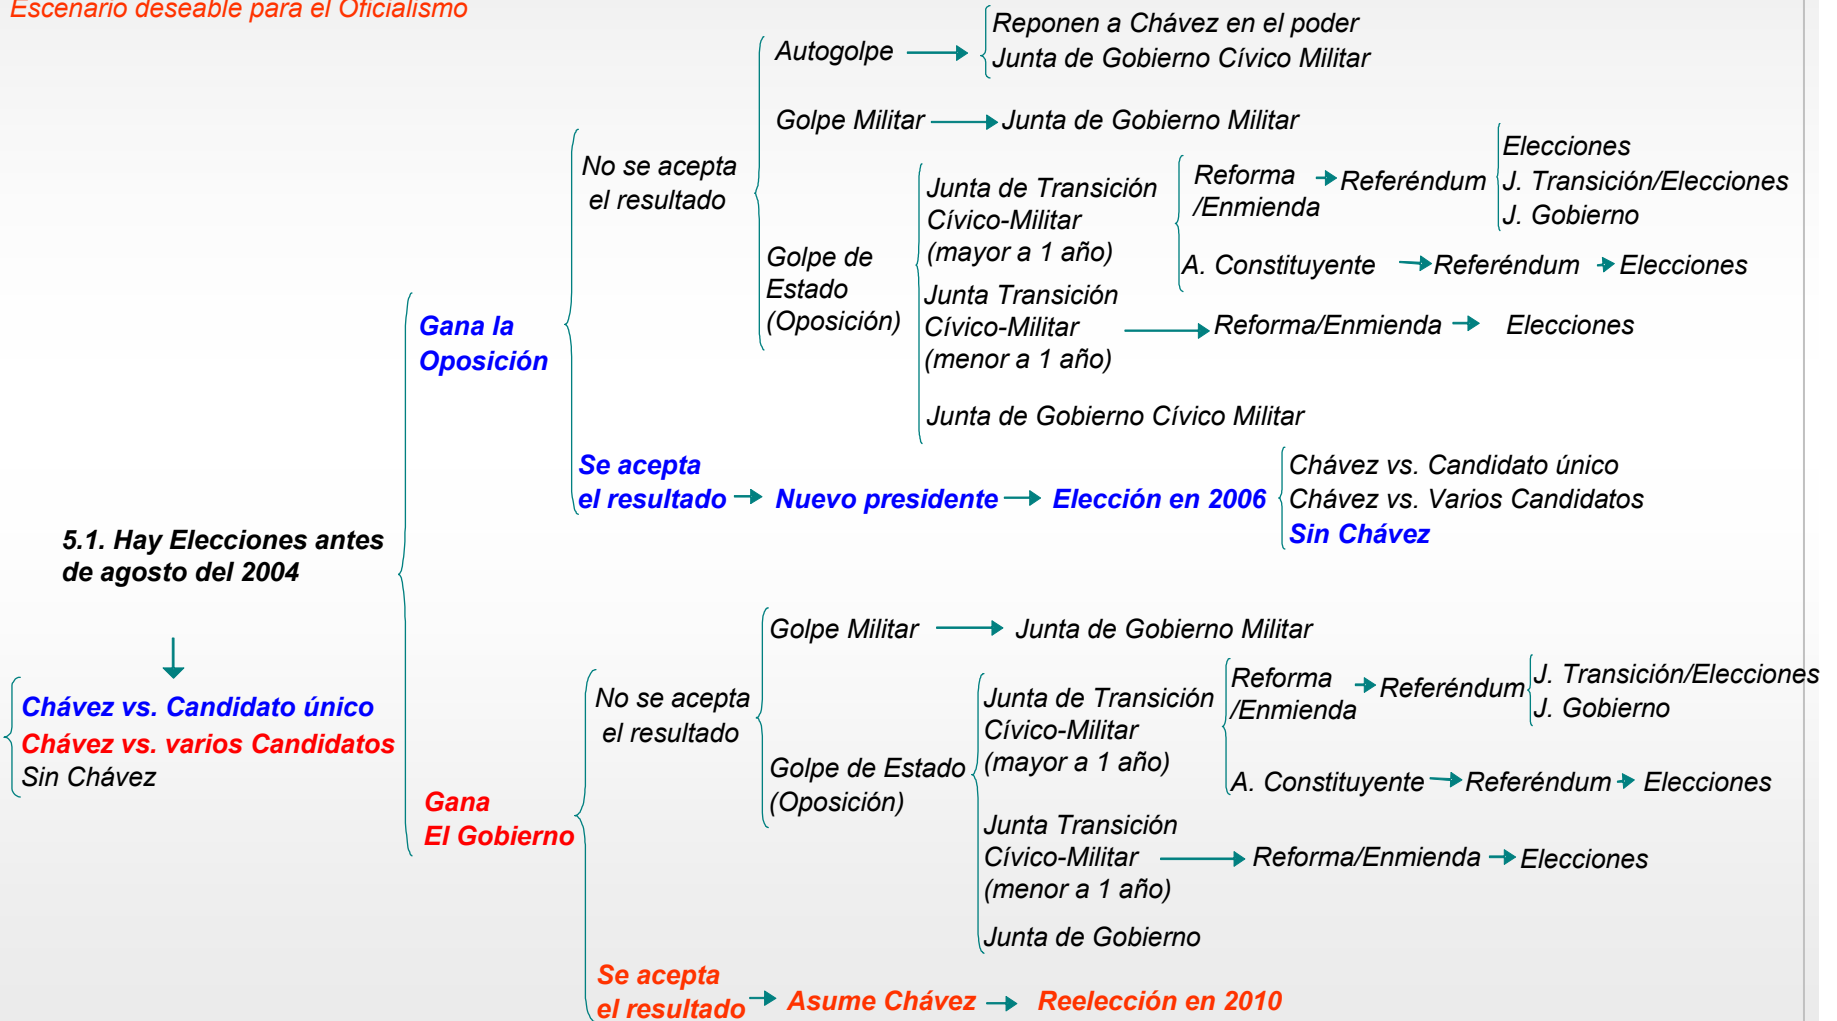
Escenario deseable para el Oficialismo

5.1. Hay Elecciones antes de agosto del 2004

Chávez vs. Candidato único
Chávez vs. varios Candidatos
Sin Chávez

Gana la Oposición

No se acepta el resultado

Autogolpe → Reponen a Chávez en el poder
Junta de Gobierno Cívico Militar

Golpe Militar → Junta de Gobierno Militar

Golpe de Estado (Oposición)

Junta de Transición Cívico-Militar (mayor a 1 año)

Reforma /Enmienda → Referéndum
Elecciones
J. Transición/Elecciones
J. Gobierno

A. Constituyente → Referéndum → Elecciones

Junta Transición Cívico-Militar (menor a 1 año) → Reforma/Enmienda → Elecciones

Junta de Gobierno Cívico Militar

Se acepta el resultado → Nuevo presidente → Elección en 2006
Chávez vs. Candidato único
Chávez vs. Varios Candidatos
Sin Chávez

Gana El Gobierno

No se acepta el resultado

Golpe Militar → Junta de Gobierno Militar

Golpe de Estado (Oposición)

Junta de Transición Cívico-Militar (mayor a 1 año)

Reforma /Enmienda → Referéndum
J. Transición/Elecciones
J. Gobierno

A. Constituyente → Referéndum → Elecciones

Junta Transición Cívico-Militar (menor a 1 año) → Reforma/Enmienda → Elecciones

Junta de Gobierno

Se acepta el resultado → Asume Chávez → Reelección en 2010